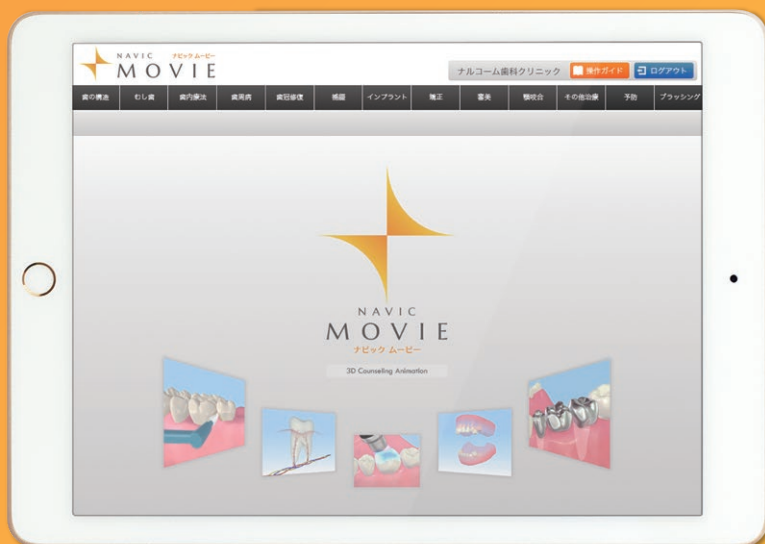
NAVIC ナビック ムービー
MOVIE

ナルコーム歯科クリニック
操作ガイド
ログアウト

歯の構造
むし歯
歯内療法
歯周病
歯冠修復
補綴
インプラント
矯正
審美
顎咬合
その他治療
予防
ブラッシング

NAVIC
MOVIE
ナビック ムービー
3D Counseling Animation